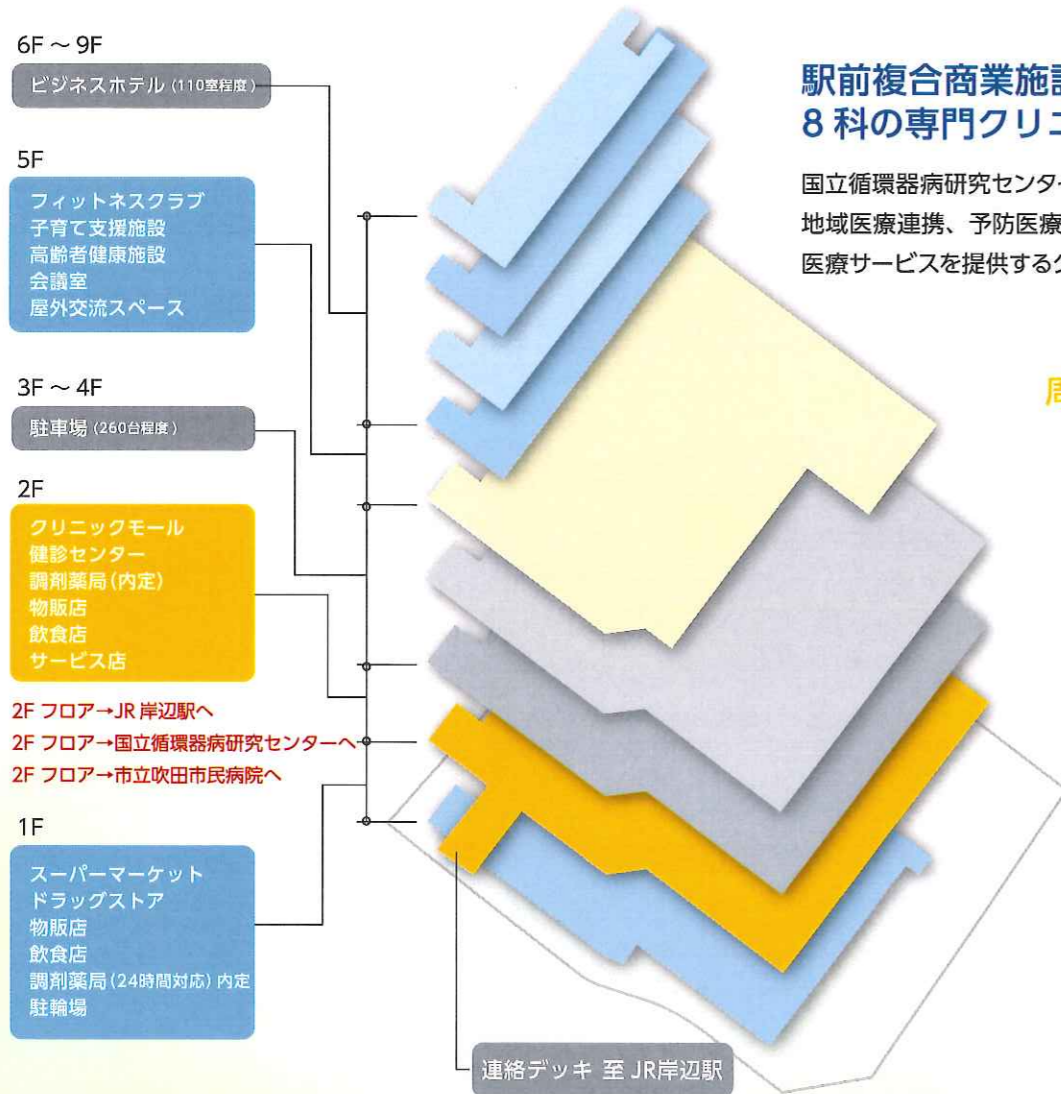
6F ～ 9F
ビジネスホテル (110室程度)

5F
フィットネスクラブ
子育て支援施設
高齢者健康施設
会議室
屋外交流スペース

3F ～ 4F
駐車場 (260台程度)

2F
クリニックモール
健診センター
調剤薬局 (内定)
物販店
飲食店
サービス店

2F フロア→JR 岸辺駅へ
2F フロア→国立循環器病研究センターへ
2F フロア→市立吹田市民病院へ

1F
スーパーマーケット
ドラッグストア
物販店
飲食店
調剤薬局 (24時間対応) 内定
駐輪場

連絡デッキ 至 JR岸辺駅

駅前複合商業施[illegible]
8 科の専門クリニ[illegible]

国立循環器病研究センタ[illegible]
地域医療連携、予防医療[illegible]
医療サービスを提供する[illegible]

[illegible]